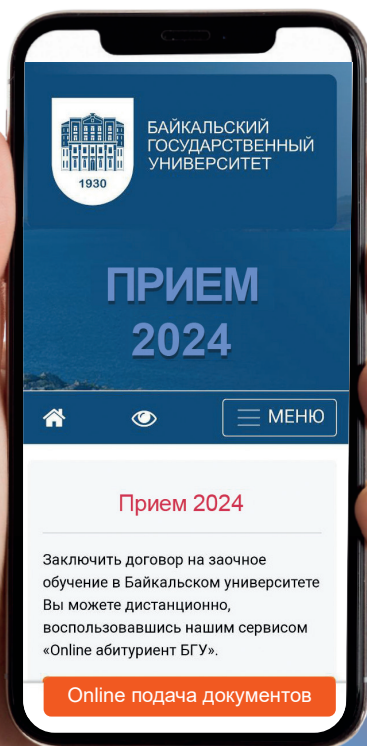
1930

БАЙКАЛЬСКИЙ ГОСУДАРСТВЕННЫЙ УНИВЕРСИТЕТ

ПРИЕМ 2024

МЕНЮ

Прием 2024

Заключить договор на заочное обучение в Байкальском университете Вы можете дистанционно, воспользовавшись нашим сервисом «Online абитуриент БГУ».

Online подача документов